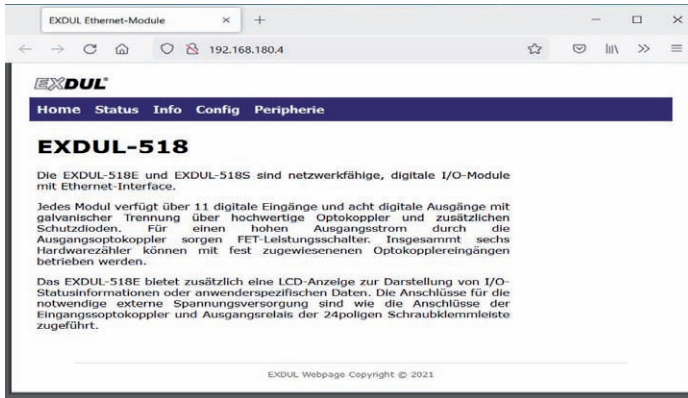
EXDUL Ethernet-Module × +

192.168.180.4

EXDUL

Home Status Info Config Peripherie

EXDUL-518

Die EXDUL-518E und EXDUL-518S sind netzwerkfähige, digitale I/O-Module mit Ethernet-Interface.

Jedes Modul verfügt über 11 digitale Eingänge und acht digitale Ausgänge mit galvanischer Trennung über hochwertige Optokoppler und zusätzlichen Schutzdioden. Für einen hohen Ausgangsstrom durch die Ausgangsoptokoppler sorgen FET-Leistungsschalter. Insgesammt sechs Hardwarezähler können mit fest zugewiesenen Optokopplereingängen betrieben werden.

Das EXDUL-518E bietet zusätzlich eine LCD-Anzeige zur Darstellung von I/O-Statusinformationen oder anwenderspezifischen Daten. Die Anschlüsse für die notwendige externe Spannungsversorgung sind wie die Anschlüsse der Eingangsoptokoppler und Ausgangsrelais der 24poligen Schraubklemmleiste zugeführt.

EXDUL Webpage Copyright © 2021